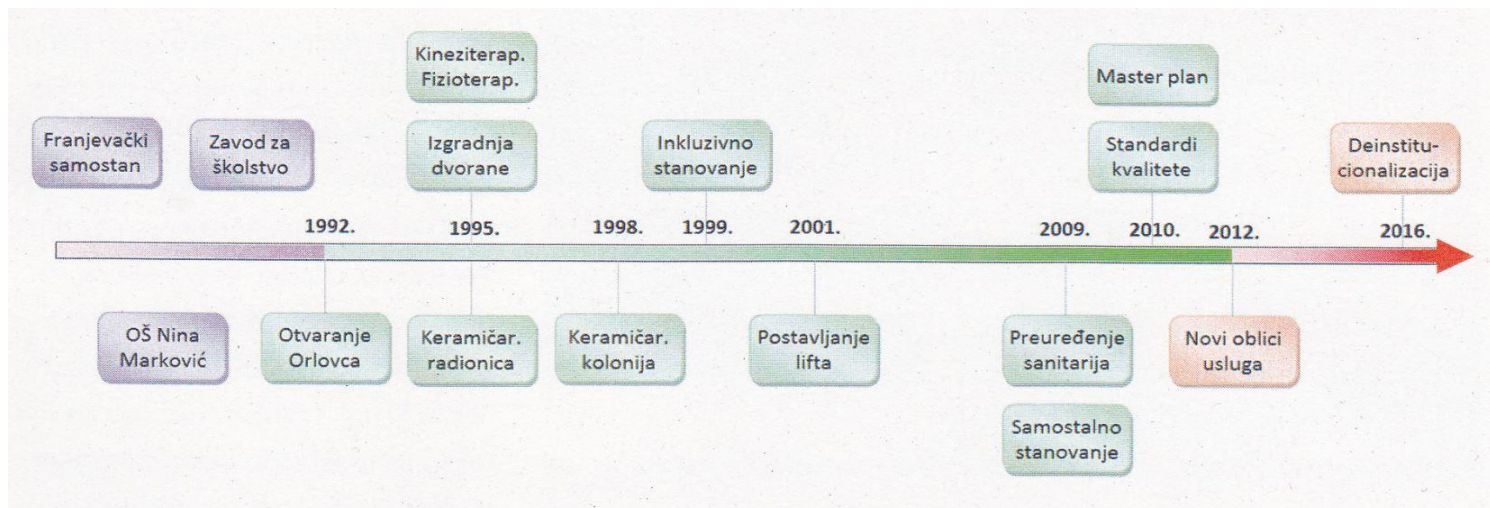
Kineziterap. Fizioterap.

Master plan

Franjevački samostan

Zavod za školstvo

Izgradnja dvorane

Inkluzivno stanovanje

Standardi kvalitete

Deinstitucionalizacija

1992.
1995.
1998.
1999.
2001.
2009.
2010.
2012.
2016.

OŠ Nina Marković

Otvaranje Orlovca

Keramičar. radionica

Keramičar. kolonija

Postavljanje lifta

Preuređenje sanitarija

Novi oblici usluga

Samostalno stanovanje